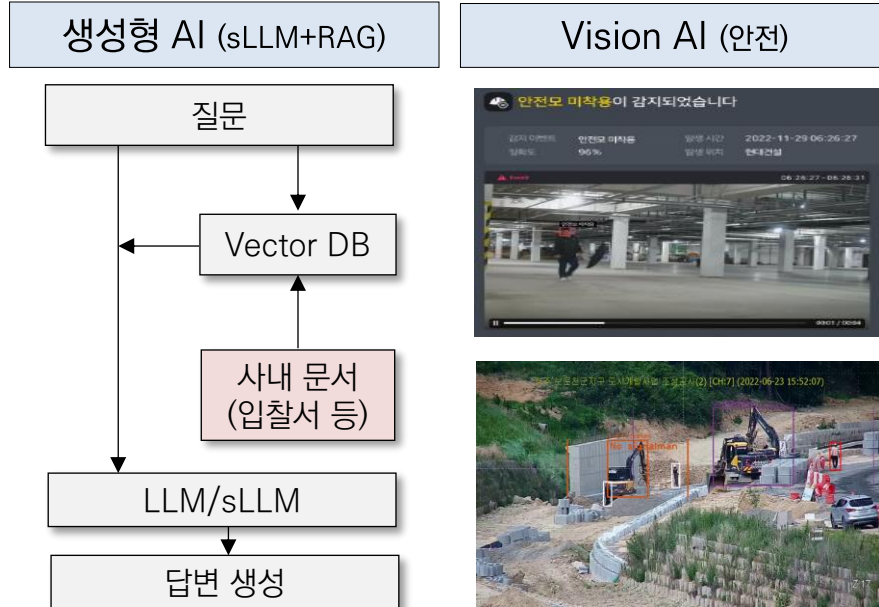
생성형 AI (sLLM+RAG)

Vision AI (안전)

질문

Vector DB

사내 문서 (입찰서 등)

LLM/sLLM

답변 생성

안전모 미착용이 감지되었습니다

감지 이벤트 안전모 미착용

발생 시간 2022-11-29 06:26:27

정확도 96%

발생 위치 현대건설

06:26:27 - 06:26:31

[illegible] (2022-06-23 15:52:07)